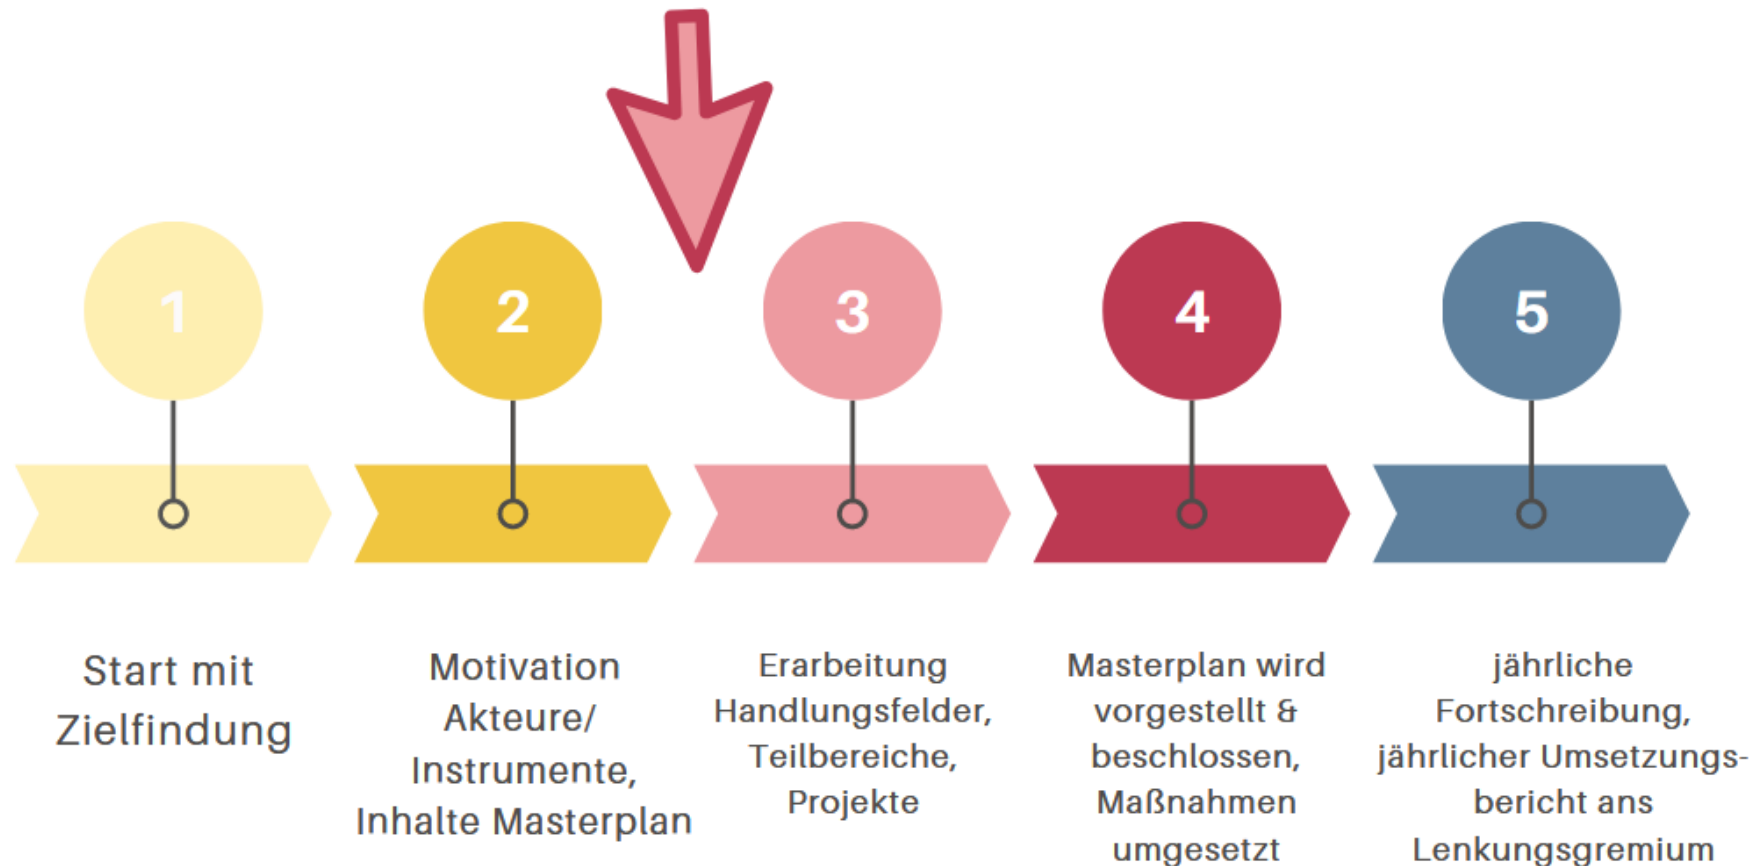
1

2

3

4

5

Start mit Zielfindung

Motivation Akteure/ Instrumente, Inhalte Masterplan

Erarbeitung Handlungsfelder, Teilbereiche, Projekte

Masterplan wird vorgestellt & beschlossen, Maßnahmen umgesetzt

jährliche Fortschreibung, jährlicher Umsetzungsbericht ans Lenkungsgremium